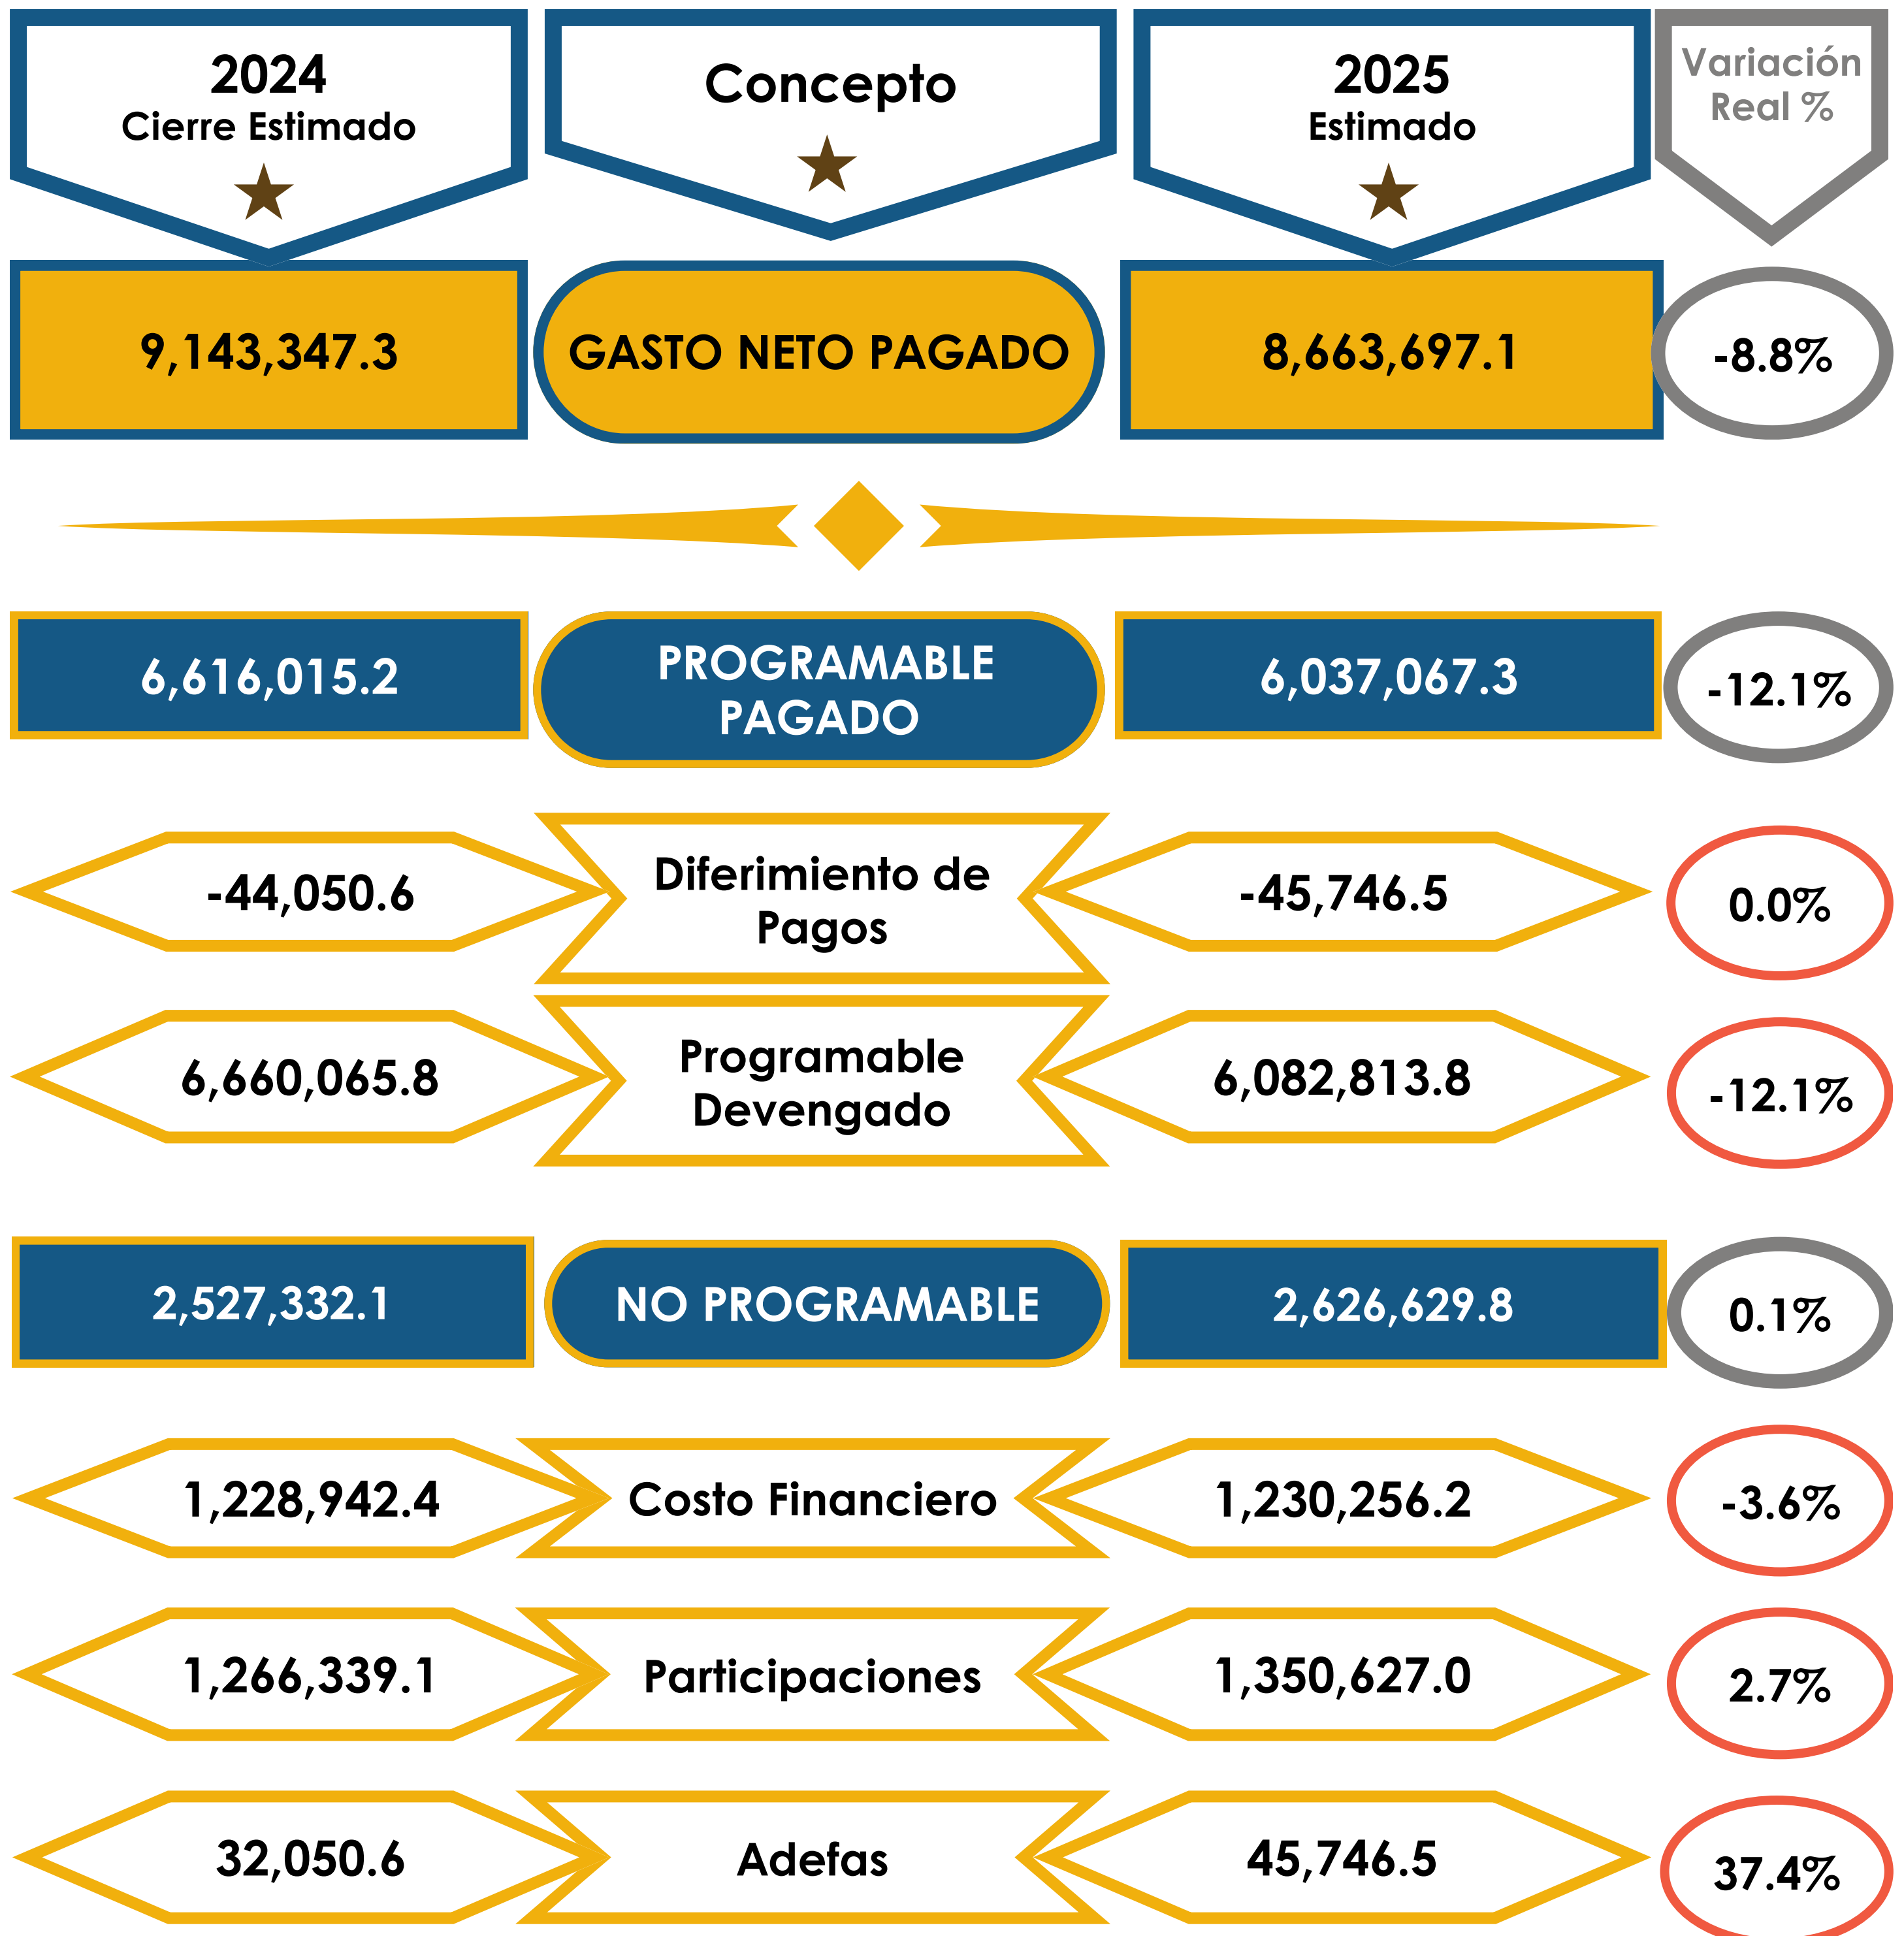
| 2024 Cierre Estimado | Concepto | 2025 Estimado | Variación Real % |
|---|---|---|---|
| 9,143,347.3 | GASTO NETO PAGADO | 8,663,697.1 | -8.8% |
| 6,616,015.2 | PROGRAMABLE PAGADO | 6,037,067.3 | -12.1% |
| -44,050.6 | Diferimiento de Pagos | -45,746.5 | 0.0% |
| 6,660,065.8 | Programable Devengado | 6,082,813.8 | -12.1% |
| 2,527,332.1 | NO PROGRAMABLE | 2,626,629.8 | 0.1% |
| 1,228,942.4 | Costo Financiero | 1,230,256.2 | -3.6% |
| 1,266,339.1 | Participaciones | 1,350,627.0 | 2.7% |
| 32,050.6 | Adefas | 45,746.5 | 37.4% |